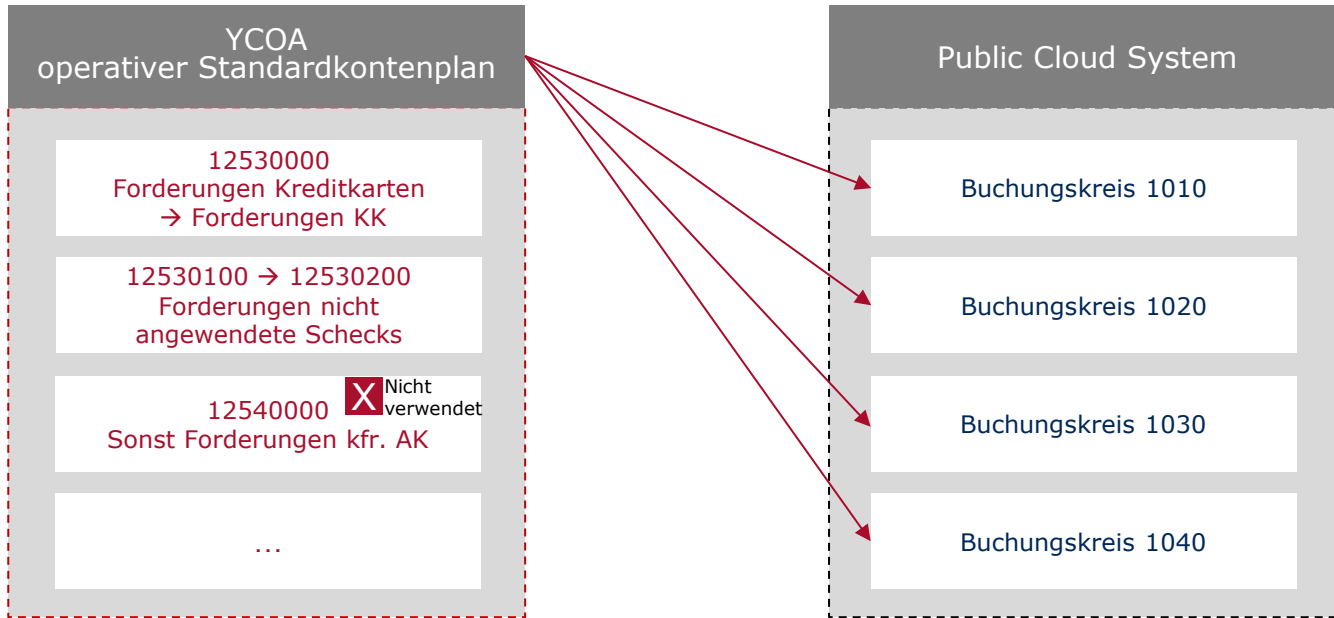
YCOA
operativer Standardkontenplan

12530000
Forderungen Kreditkarten
→ Forderungen KK

12530100 → 12530200
Forderungen nicht angewendete Schecks

12540000
Sonst Forderungen kfr. AK

X Nicht verwendet

...

Public Cloud System

Buchungskreis 1010

Buchungskreis 1020

Buchungskreis 1030

Buchungskreis 1040